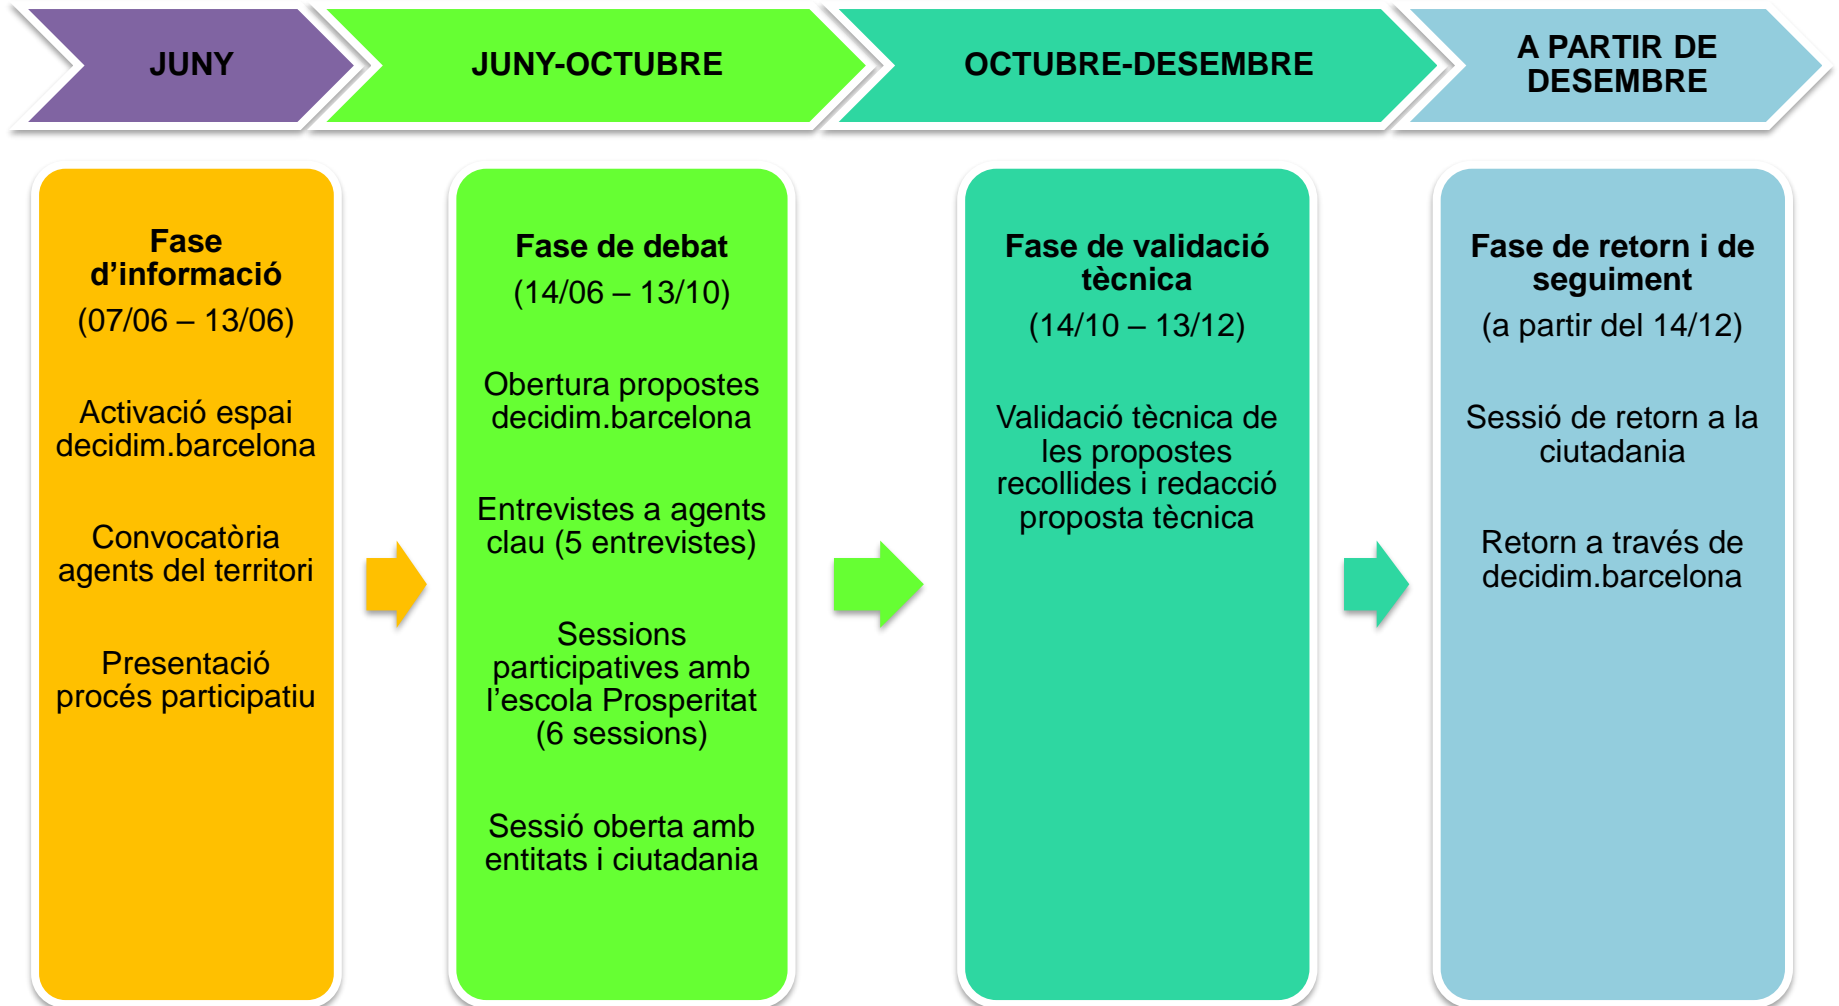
JUNY

JUNY-OCTUBRE

OCTUBRE-DESEMBRE

A PARTIR DE DESEMBRE

Fase d’informació
(07/06 – 13/06)

Activació espai decidim.barcelona

Convocatòria agents del territori

Presentació procés participatiu

Fase de debat
(14/06 – 13/10)

Obertura propostes decidim.barcelona

Entrevistes a agents clau (5 entrevistes)

Sessions participatives amb l’escola Prosperitat (6 sessions)

Sessió oberta amb entitats i ciutadania

Fase de validació tècnica
(14/10 – 13/12)

Validació tècnica de les propostes recollides i redacció proposta tècnica

Fase de retorn i de seguiment
(a partir del 14/12)

Sessió de retorn a la ciutadania

Retorn a través de decidim.barcelona